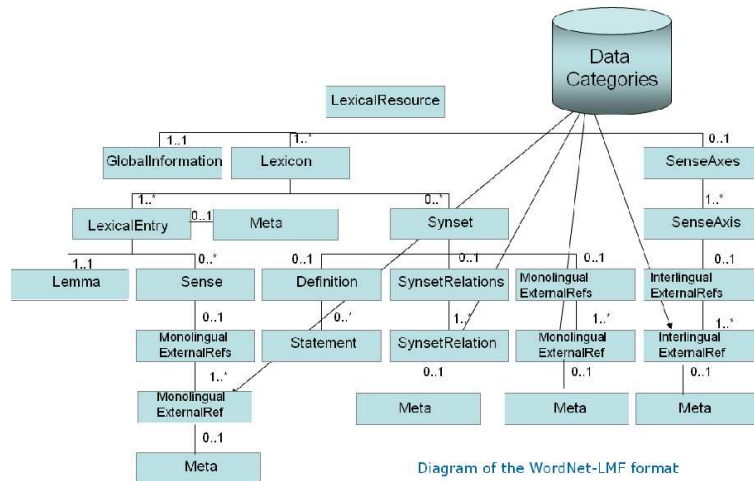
Data Categories

LexicalResource

1..1
1..*
0..1

GlobalInformation
Lexicon
SenseAxes

1..*
0..*
1..*

LexicalEntry
0..1
Meta
Synset
SenseAxis

1..1
0..*
0..1
0..1
0..1
0..1

Lemma
Sense
Definition
SynsetRelations
Monolingual ExternalRefs
Interlingual ExternalRefs

0..1
0..*
1..*
1..*
1..*

Monolingual ExternalRefs
Statement
SynsetRelation
Monolingual ExternalRef
Interlingual ExternalRef

1..*
0..1
0..1
0..1

Monolingual ExternalRef
Meta
Meta
Meta

0..1

Meta

Diagram of the WordNet-LMF format